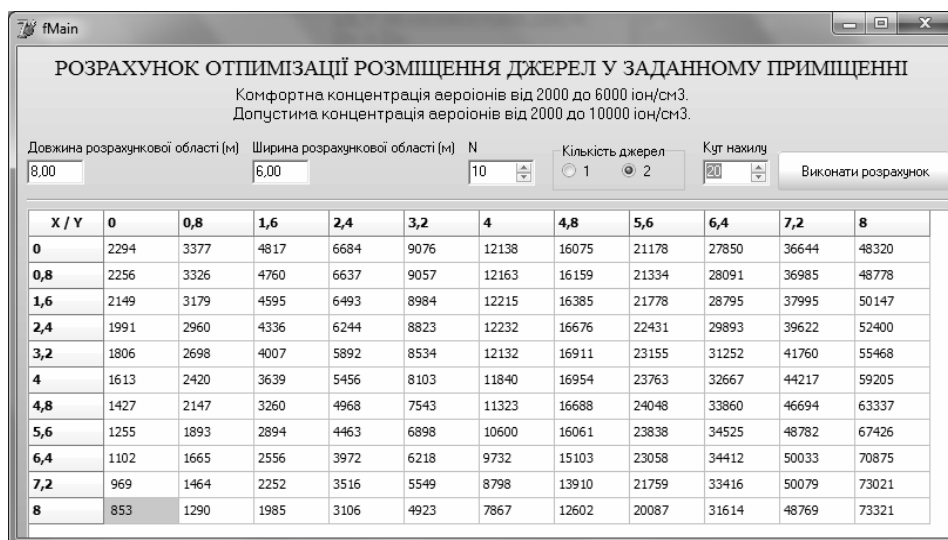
fMain

РОЗРАХУНОК ОТПИМІЗАЦІЇ РОЗМІЩЕННЯ ДЖЕРЕЛ У ЗАДАНОМУ ПРИМІЩЕННІ
Комфортна концентрація аероіонів від 2000 до 6000 іон/см3.
Допустима концентрація аероіонів від 2000 до 10000 іон/см3.

Довжина розрахункової області (м) 8,00
Ширина розрахункової області (м) 6,00
N 10
Кількість джерел 1 2
Кут нахилу 20
Виконати розрахунок

| X / Y | 0 | 0,8 | 1,6 | 2,4 | 3,2 | 4 | 4,8 | 5,6 | 6,4 | 7,2 | 8 |
|---|---|---|---|---|---|---|---|---|---|---|---|
| 0 | 2294 | 3377 | 4817 | 6684 | 9076 | 12138 | 16075 | 21178 | 27850 | 36644 | 48320 |
| 0,8 | 2256 | 3326 | 4760 | 6637 | 9057 | 12163 | 16159 | 21334 | 28091 | 36985 | 48778 |
| 1,6 | 2149 | 3179 | 4595 | 6493 | 8984 | 12215 | 16385 | 21778 | 28795 | 37995 | 50147 |
| 2,4 | 1991 | 2960 | 4336 | 6244 | 8823 | 12232 | 16676 | 22431 | 29893 | 39622 | 52400 |
| 3,2 | 1806 | 2698 | 4007 | 5892 | 8534 | 12132 | 16911 | 23155 | 31252 | 41760 | 55468 |
| 4 | 1613 | 2420 | 3639 | 5456 | 8103 | 11840 | 16954 | 23763 | 32667 | 44217 | 59205 |
| 4,8 | 1427 | 2147 | 3260 | 4968 | 7543 | 11323 | 16688 | 24048 | 33860 | 46694 | 63337 |
| 5,6 | 1255 | 1893 | 2894 | 4463 | 6898 | 10600 | 16061 | 23838 | 34525 | 48782 | 67426 |
| 6,4 | 1102 | 1665 | 2556 | 3972 | 6218 | 9732 | 15103 | 23058 | 34412 | 50033 | 70875 |
| 7,2 | 969 | 1464 | 2252 | 3516 | 5549 | 8798 | 13910 | 21759 | 33416 | 50079 | 73021 |
| 8 | 853 | 1290 | 1985 | 3106 | 4923 | 7867 | 12602 | 20087 | 31614 | 48769 | 73321 |